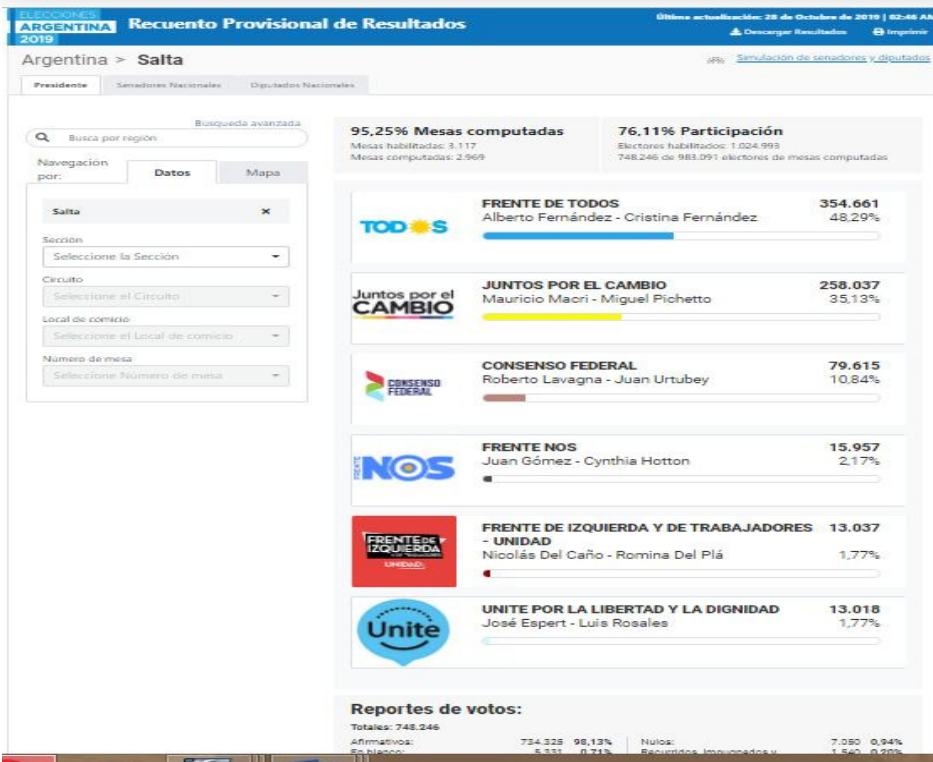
ELECCIONES ARGENTINA 2019 Recuento Provisional de Resultados

Última actualización: 28 de Octubre de 2019 | 02:46 AM
Descargar Resultados
Imprimir

Argentina > Salta

Simulación de senadores y diputados

Presidente
Senadores Nacionales
Diputados Nacionales

Busqueda avanzada
Busca por región

Navegacion por:
Datos
Mapa

Salta ×

Sección
Seleccione la Sección

Circuito
Seleccione el Circuito

Local de comicio
Seleccione el Local de comicio

Numero de mesa
Seleccione Número de mesa

95,25% Mesas computadas
Mesas habilitadas: 3.117
Mesas computadas: 2.969

76,11% Participación
Electores habilitados: 1.024.993
748.246 de 983.091 electores de mesas computadas

TODOS
FRENTE DE TODOS
Alberto Fernández - Cristina Fernández
354.661
48,29%

Juntos por el CAMBIO
JUNTOS POR EL CAMBIO
Mauricio Macri - Miguel Pichetto
258.037
35,13%

CONSENSO FEDERAL
CONSENSO FEDERAL
Roberto Lavagna - Juan Urtubey
79.615
10,84%

FRENTE NOS
FRENTE NOS
Juan Gómez - Cynthia Hotton
15.957
2,17%

FRENTE DE IZQUIERDA UNIDAD
FRENTE DE IZQUIERDA Y DE TRABAJADORES - UNIDAD
Nicolás Del Caño - Romina Del Plá
13.037
1,77%

Unite
UNITE POR LA LIBERTAD Y LA DIGNIDAD
José Espert - Luis Rosales
13.018
1,77%

Reportes de votos:
Totales: 748.246
Afirmativos: 734.328 98,13%
En blanco: 5.331 0,71%
Nulos: 7.050 0,94%
Recurridos, impugnados y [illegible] 1.560 0,20%